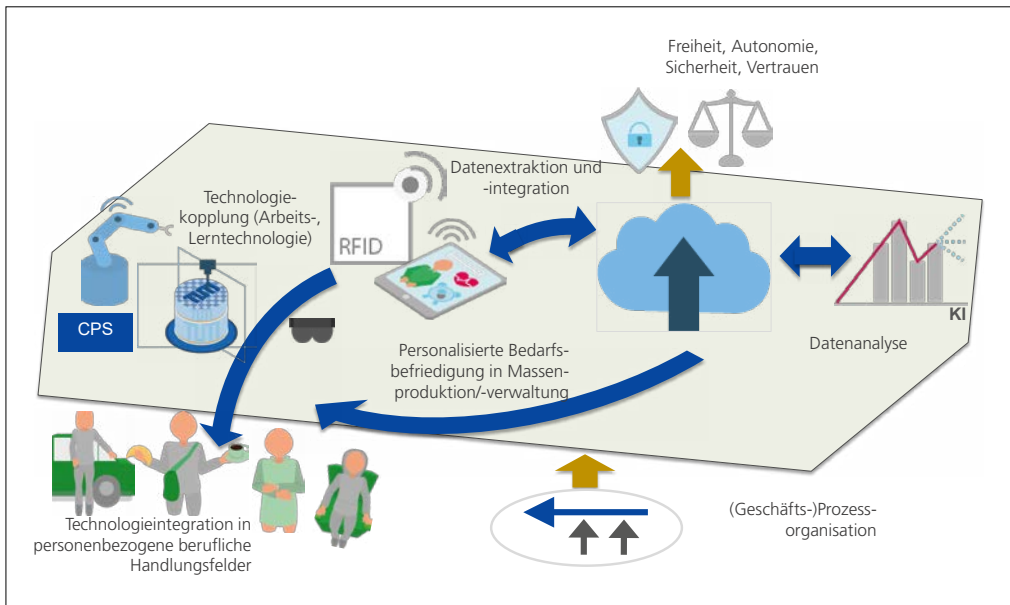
Freiheit, Autonomie, Sicherheit, Vertrauen

Datenextraktion und -integration

Technologiekopplung (Arbeits-, Lerntechnologie)

RFID

CPS

KI

Datenanalyse

Personalisierte Bedarfsbefriedigung in Massenproduktion/-verwaltung

Technologieintegration in personenbezogene berufliche Handlungsfelder

(Geschäfts-)Prozessorganisation